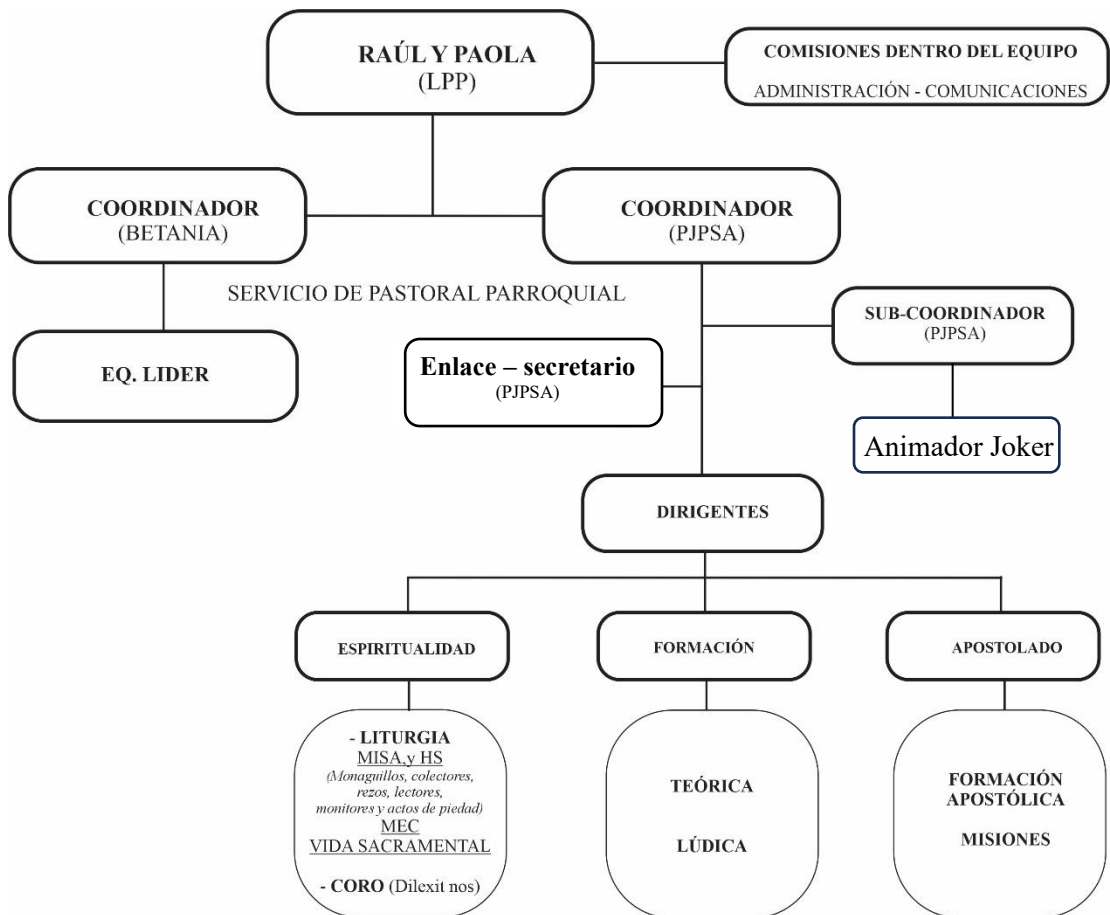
RAÚL Y PAOLA
(LPP)

COMISIONES DENTRO DEL EQUIPO
ADMINISTRACIÓN - COMUNICACIONES

COORDINADOR
(BETANIA)

COORDINADOR
(PJPSA)

SERVICIO DE PASTORAL PARROQUIAL

SUB-COORDINADOR
(PJPSA)

EQ. LIDER

Enlace – secretario
(PJPSA)

Animador Joker

DIRIGENTES

ESPIRITUALIDAD

FORMACIÓN

APOSTOLADO

- LITURGIA
MISA,y HS
(Monaguillos, colectores, rezos, lectores, monitores y actos de piedad)
MEC
VIDA SACRAMENTAL

- CORO (Dilexit nos)

TEÓRICA

LÚDICA

FORMACIÓN APOSTÓLICA

MISIONES